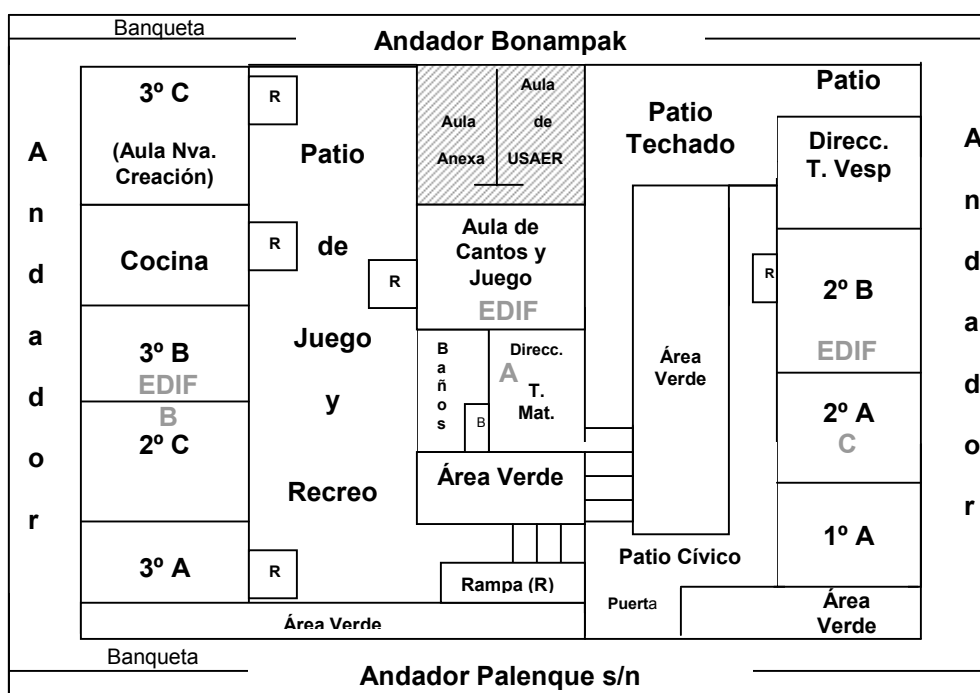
Banqueta

Andador Bonampak

A n d a d o r

3º C

(Aula Nva. Creación)

Cocina

3º B

EDIF B

2º C

3º A

R

R

R

R

Patio de Juego y Recreo

Aula Anexa

Aula de USAER

Aula de Cantos y Juego

EDIF A

Baños

B

Direcc. T. Mat.

Área Verde

Rampa (R)

Patio Techado

Área Verde

Patio Cívico

Puerta

Patio

Direcc. T. Vesp

R

2º B

EDIF C

2º A

1º A

Área Verde

A n d a d o r

Área Verde

Banqueta

Andador Palenque s/n